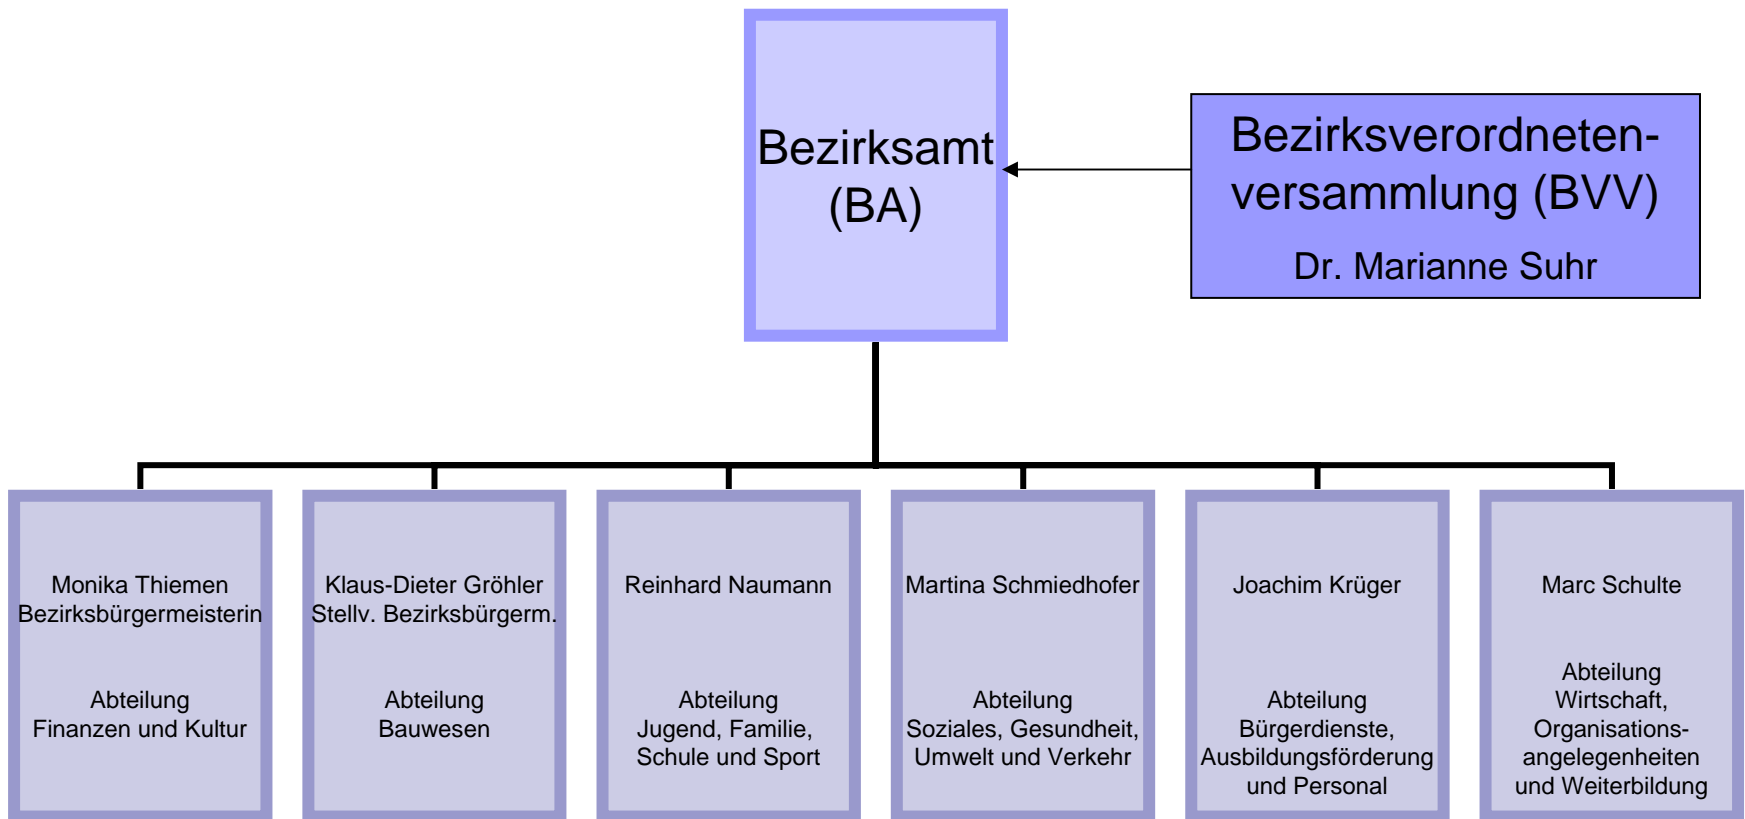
Bezirksamt (BA)

Bezirksverordnetenversammlung (BVV)

Dr. Marianne Suhr

Monika Thiemen
Bezirksbürgermeisterin

Abteilung
Finanzen und Kultur

Klaus-Dieter Gröhler
Stellv. Bezirksbürgerm.

Abteilung
Bauwesen

Reinhard Naumann

Abteilung
Jugend, Familie, Schule und Sport

Martina Schmiedhofer

Abteilung
Soziales, Gesundheit, Umwelt und Verkehr

Joachim Krüger

Abteilung
Bürgerdienste, Ausbildungsförderung und Personal

Marc Schulte

Abteilung
Wirtschaft, Organisations-angelegenheiten und Weiterbildung